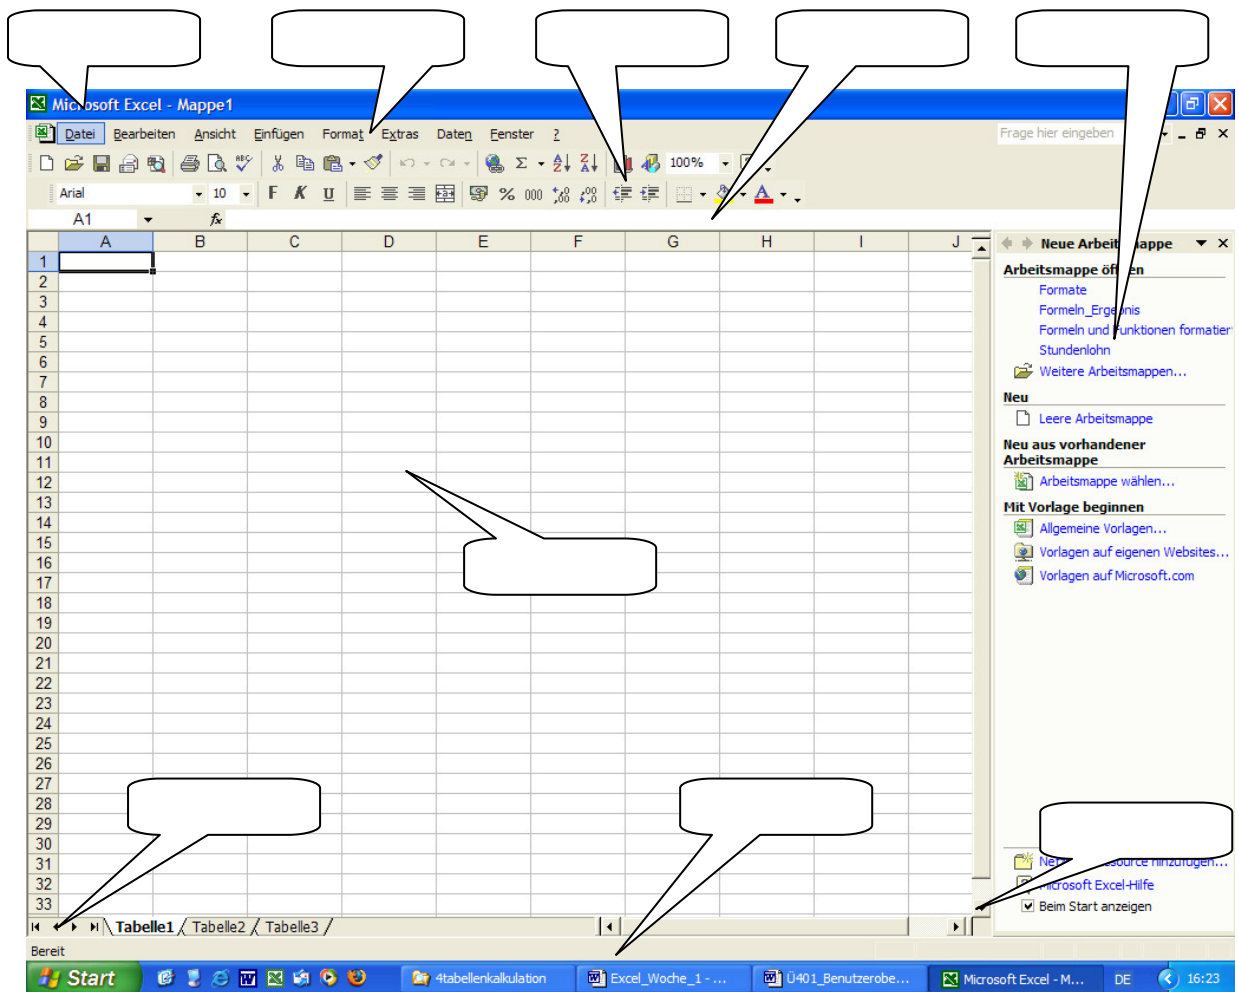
Mic osoft Excel - Mappe1

Datei Bearbeiten Ansicht Einfügen Format Extras Daten Fenster ?

Frage hier eingeben

100%

Arial 10 F K U

% 000

A1 fx

A B C D E F G H I J

1 2 3 4 5 6 7 8 9 10 11 12 13 14 15 16 17 18 19 20 21 22 23 24 25 26 27 28 29 30 31 32 33

Neue Arbeit appe

Arbeitsmappe öf en

Formate

Formeln_Erge nis

Formeln und unktionen formatier

Stundenlohn

Weitere Arbeitsmappen...

Neu

Leere Arbeitsmappe

Neu aus vorhandener Arbeitsmappe

Arbeitsmappe wählen...

Mit Vorlage beginnen

Allgemeine Vorlagen...

Vorlagen auf eigenen Websites...

Vorlagen auf Microsoft.com

Ne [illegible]

icrosoft Excel-Hilfe

Beim Start anzeigen

Tabelle1 Tabelle2 Tabelle3

Bereit

Start

4tabellenkalkulation

Excel_Woche_1 - ...

Ü401_Benutzerobe...

Microsoft Excel - M...

DE

16:23